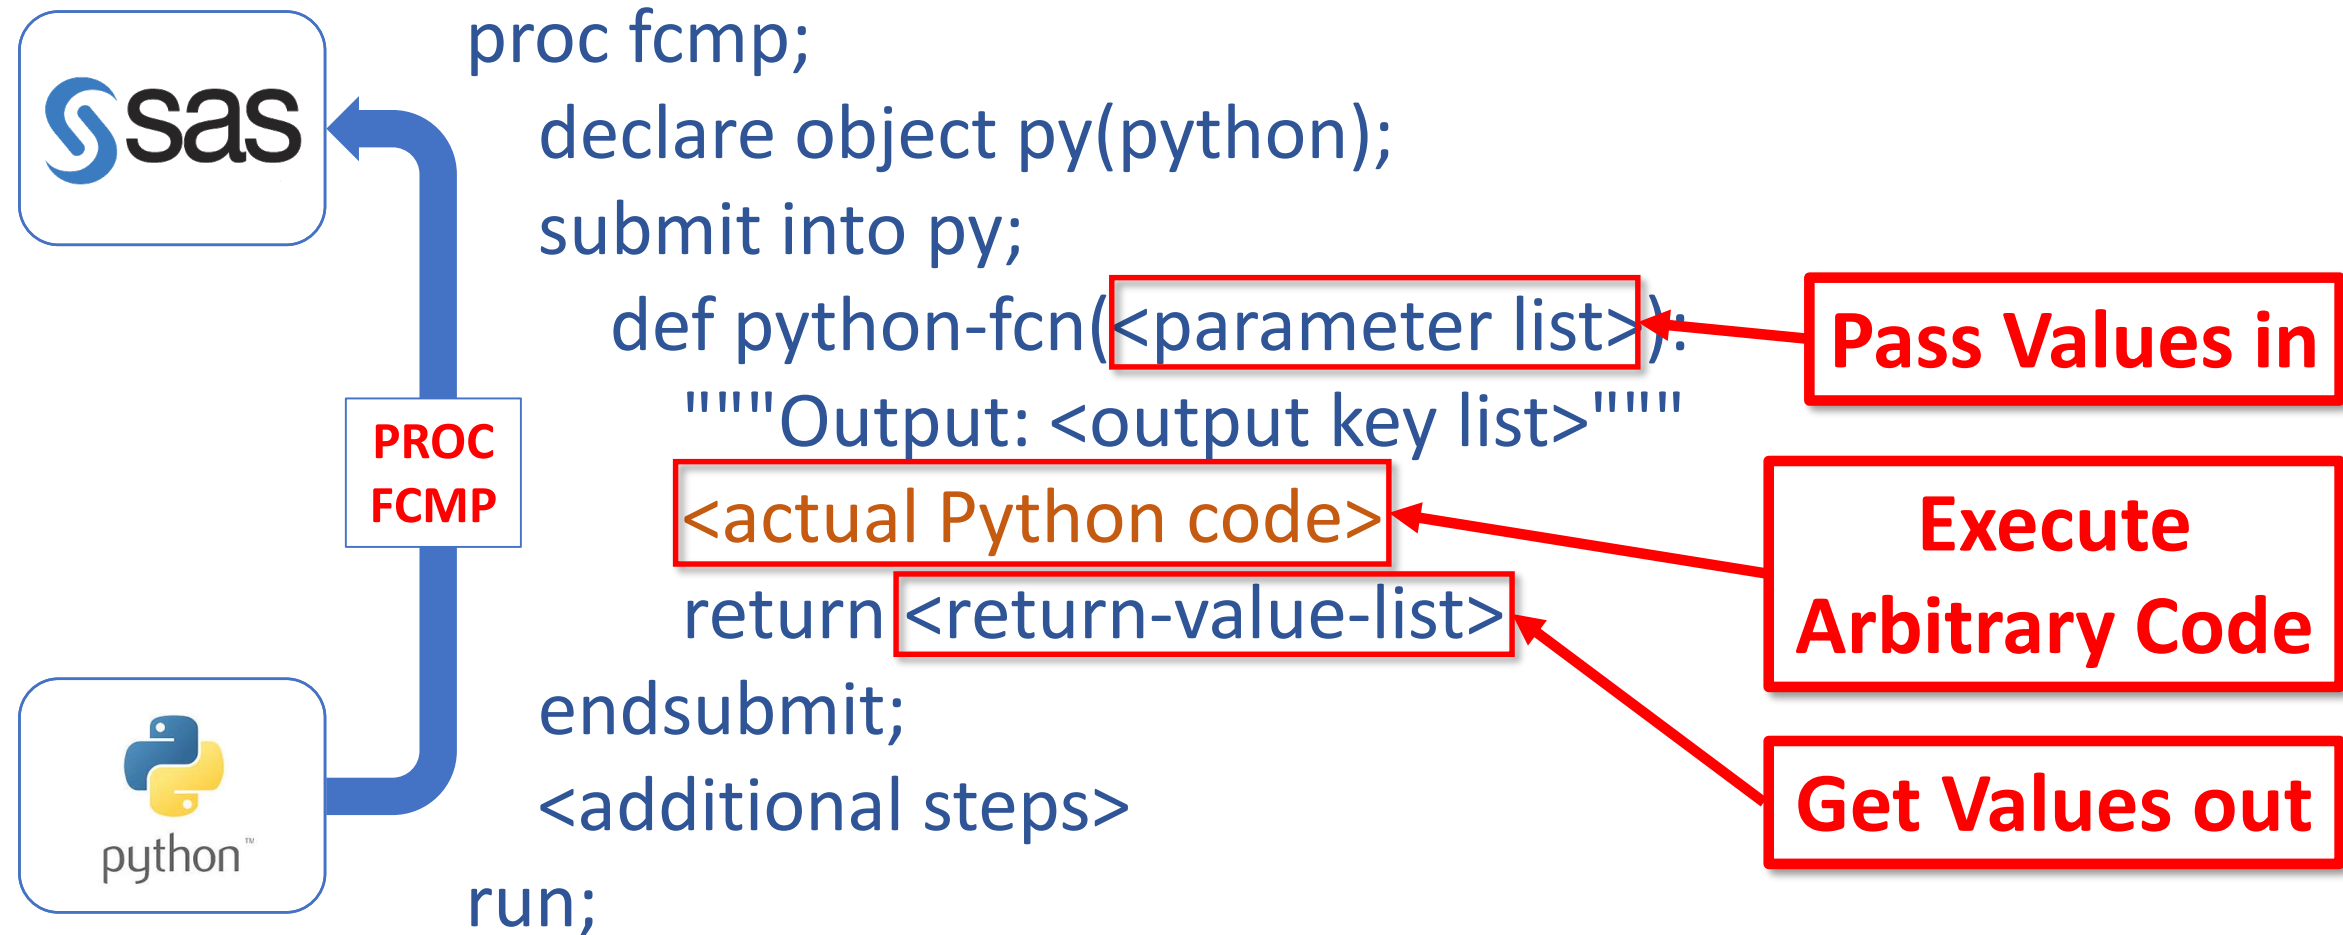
sas

PROC FCMP

python™

proc fcmp;
declare object py(python);
submit into py;
def python-fcn(<parameter list>):
"""Output: <output key list>"""
<actual Python code>
return <return-value-list>
endsubmit;
<additional steps>
run;

Pass Values in

Execute Arbitrary Code

Get Values out